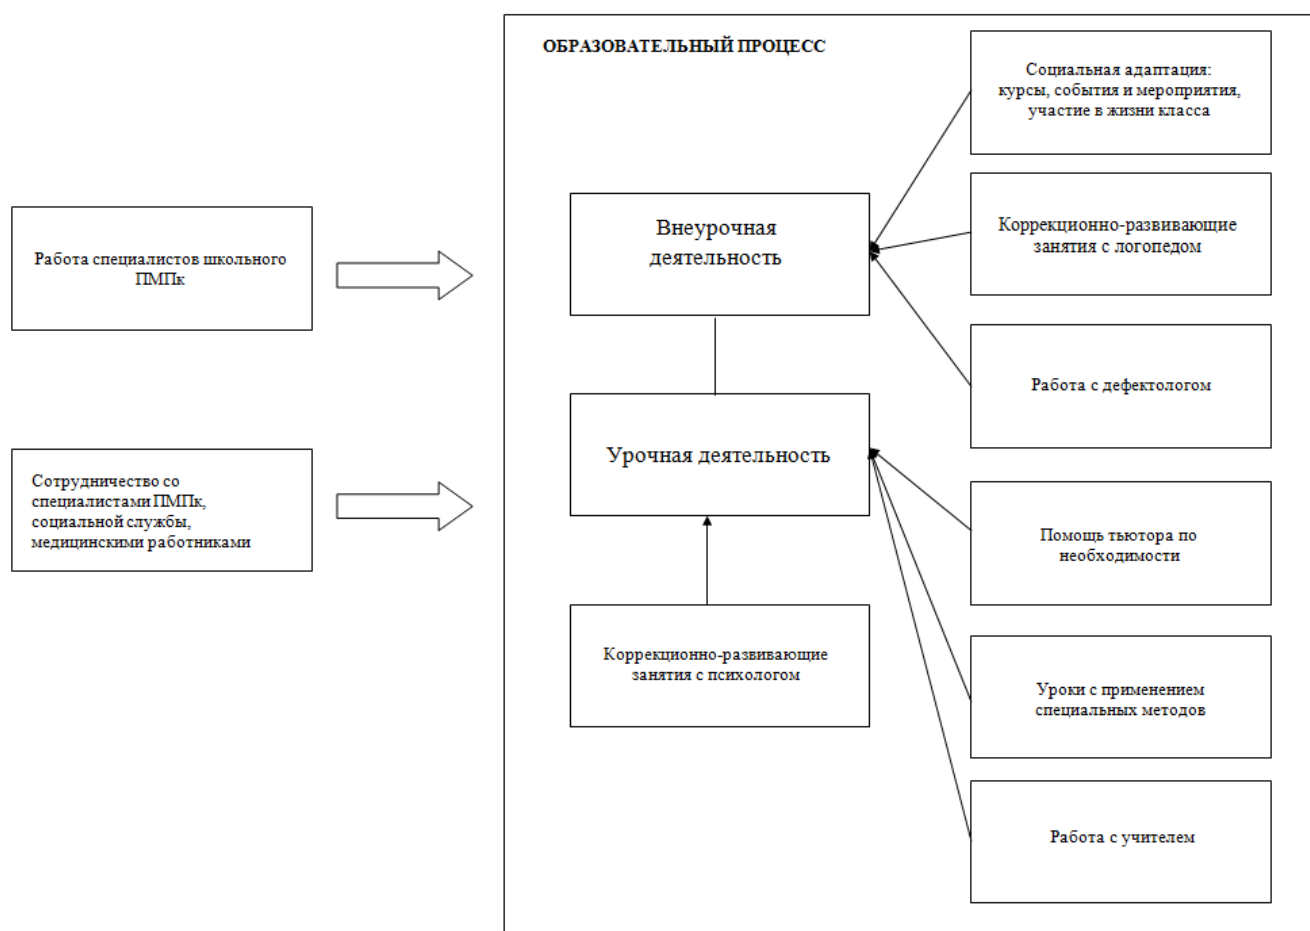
ОБРАЗОВАТЕЛЬНЫЙ ПРОЦЕСС

Работа специалистов школьного ПМПк

Сотрудничество со специалистами ПМПк, социальной службы, медицинскими работниками

Внеурочная деятельность

Урочная деятельность

Коррекционно-развивающие занятия с психологом

Социальная адаптация: курсы, события и мероприятия, участие в жизни класса

Коррекционно-развивающие занятия с логопедом

Работа с дефектологом

Помощь тьютора по необходимости

Уроки с применением специальных методов

Работа с учителем